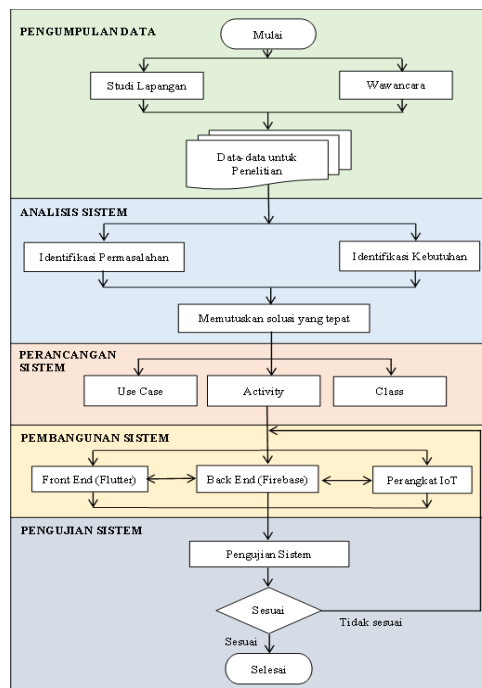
PENGUMPULAN DATA

Mulai

Studi Lapangan

Wawancara

Data-data untuk Penelitian

ANALISIS SISTEM

Identifikasi Permasalahan

Identifikasi Kebutuhan

Memutuskan solusi yang tepat

PERANCANGAN SISTEM

Use Case

Activity

Class

PEMBANGUNAN SISTEM

Front End (Flutter)

Back End (Firebase)

Perangkat IoT

PENGUJIAN SISTEM

Pengujian Sistem

Sesuai

Tidak sesuai

Sesuai

Selesai